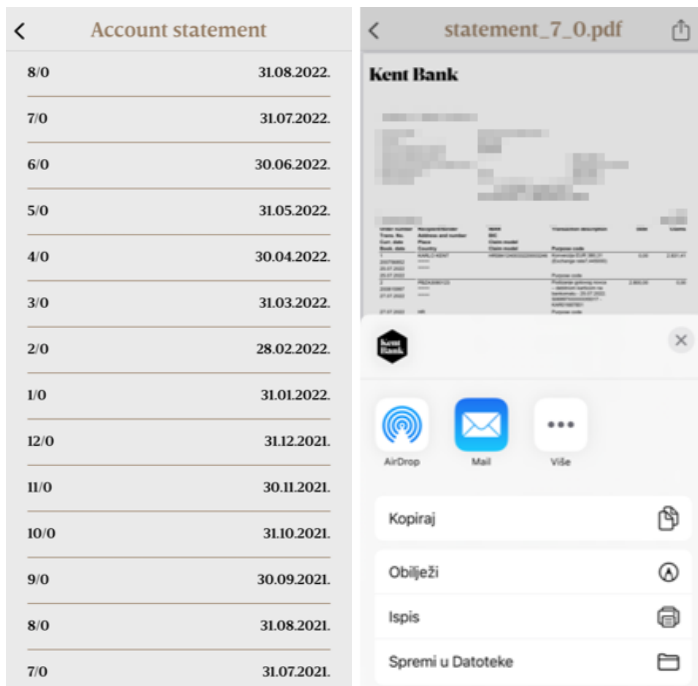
Account statement

| | |
|---|---|
| 8/0 | 31.08.2022. |
| 7/0 | 31.07.2022. |
| 6/0 | 30.06.2022. |
| 5/0 | 31.05.2022. |
| 4/0 | 30.04.2022. |
| 3/0 | 31.03.2022. |
| 2/0 | 28.02.2022. |
| 1/0 | 31.01.2022. |
| 12/0 | 31.12.2021. |
| 11/0 | 30.11.2021. |
| 10/0 | 31.10.2021. |
| 9/0 | 30.09.2021. |
| 8/0 | 31.08.2021. |
| 7/0 | 31.07.2021. |

statement_7_0.pdf

Kent Bank

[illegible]

Kent Bank

AirDrop

Mail

Više

Kopiraj

Obilježi

Ispis

Spremi u Datoteke